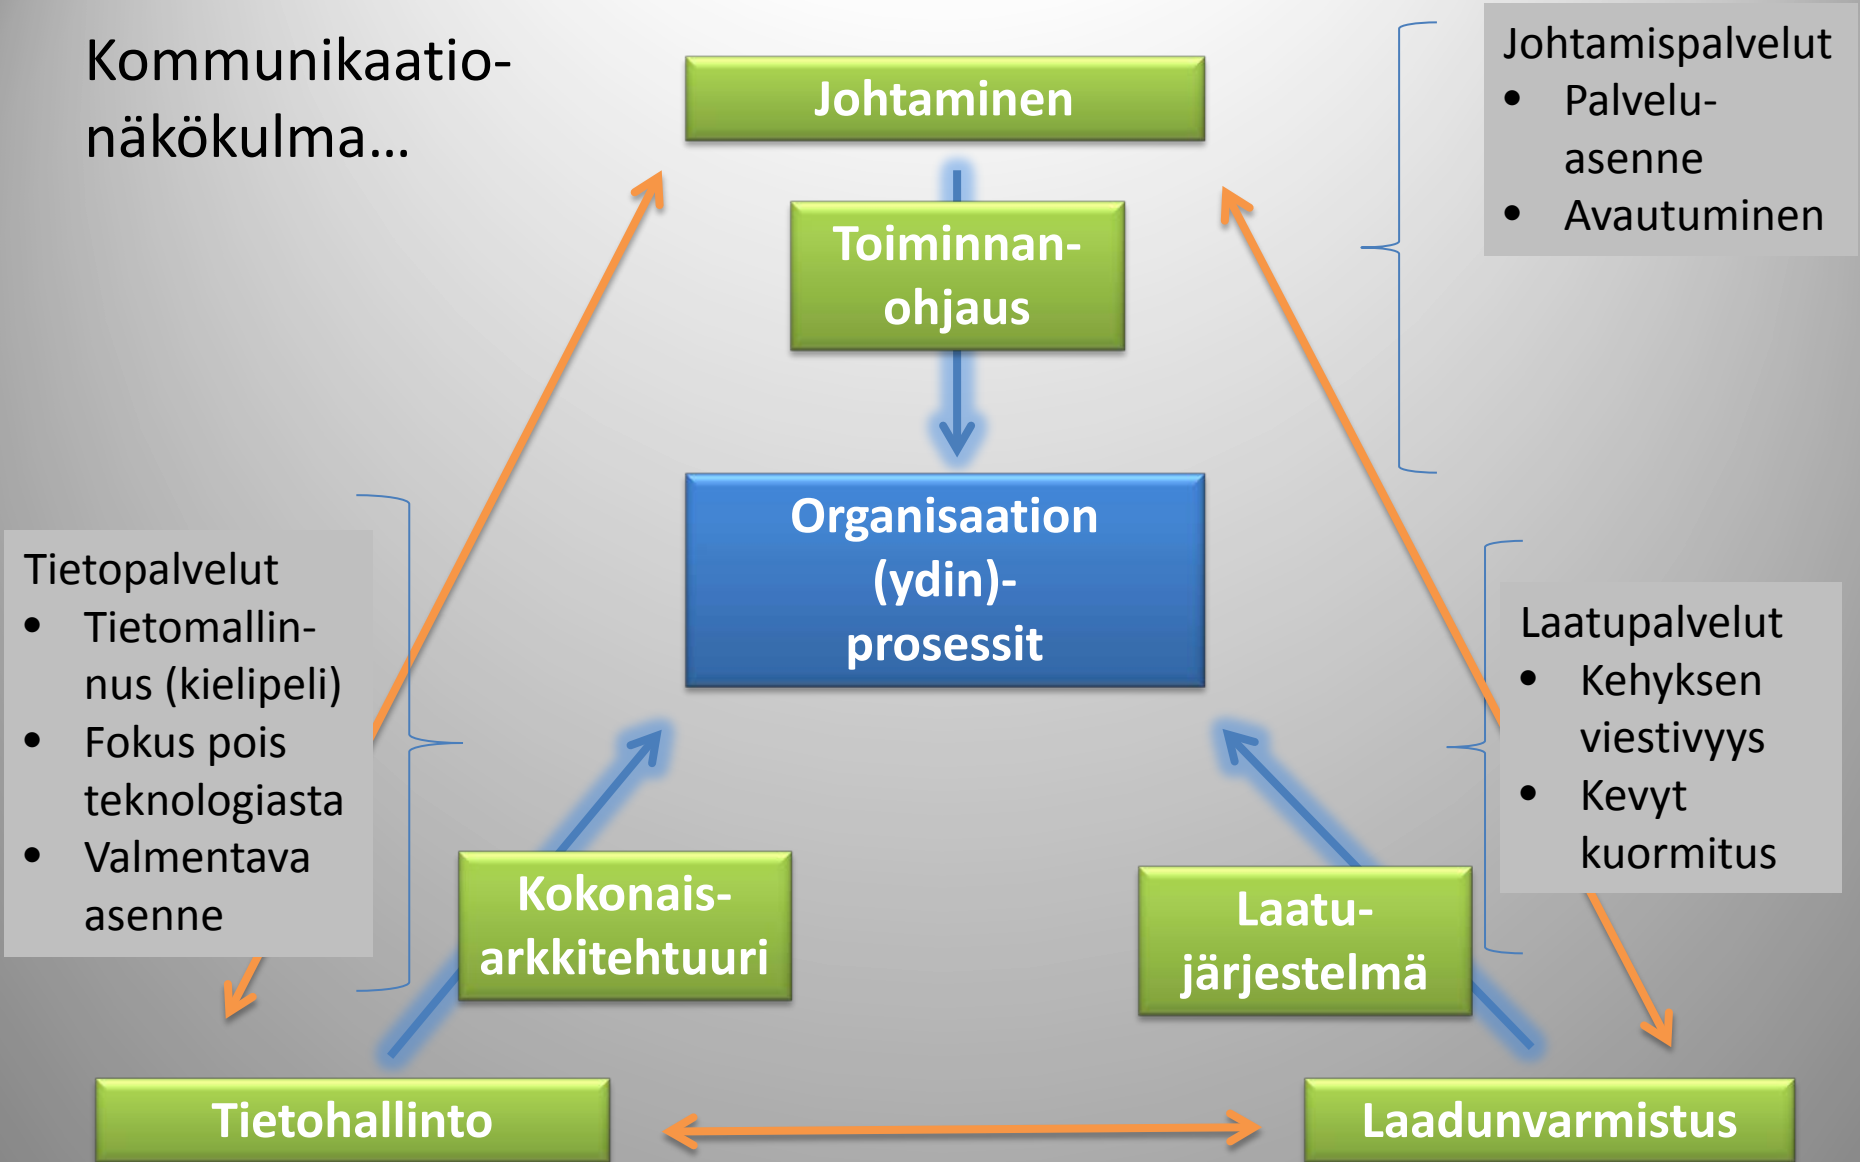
Kommunikaationäkökulma…

Johtaminen

Johtamispalvelut
- Palvelu-asenne
- Avautuminen

Toiminnan-ohjaus

Organisaation (ydin)-prosessit

Tietopalvelut
- Tietomallinnus (kielipeli)
- Fokus pois teknologiasta
- Valmentava asenne

Laatupalvelut
- Kehyksen viestivyys
- Kevyt kuormitus

Kokonais-arkkitehtuuri

Laatu-järjestelmä

Tietohallinto

Laadunvarmistus